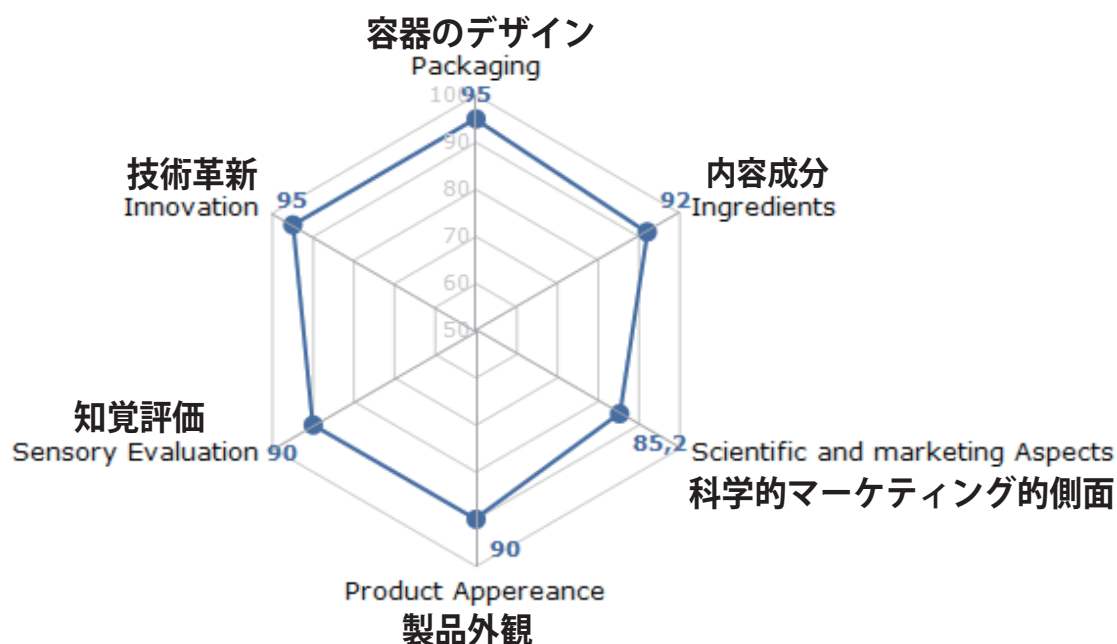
容器のデザイン
Packaging
100
95
90
80
70
60
50

内容成分
92
Ingredients

技術革新
Innovation
95

知覚評価
Sensory Evaluation
90

85,2
Scientific and marketing Aspects
科学的マーケティング的側面

90
Product Appereance
製品外観